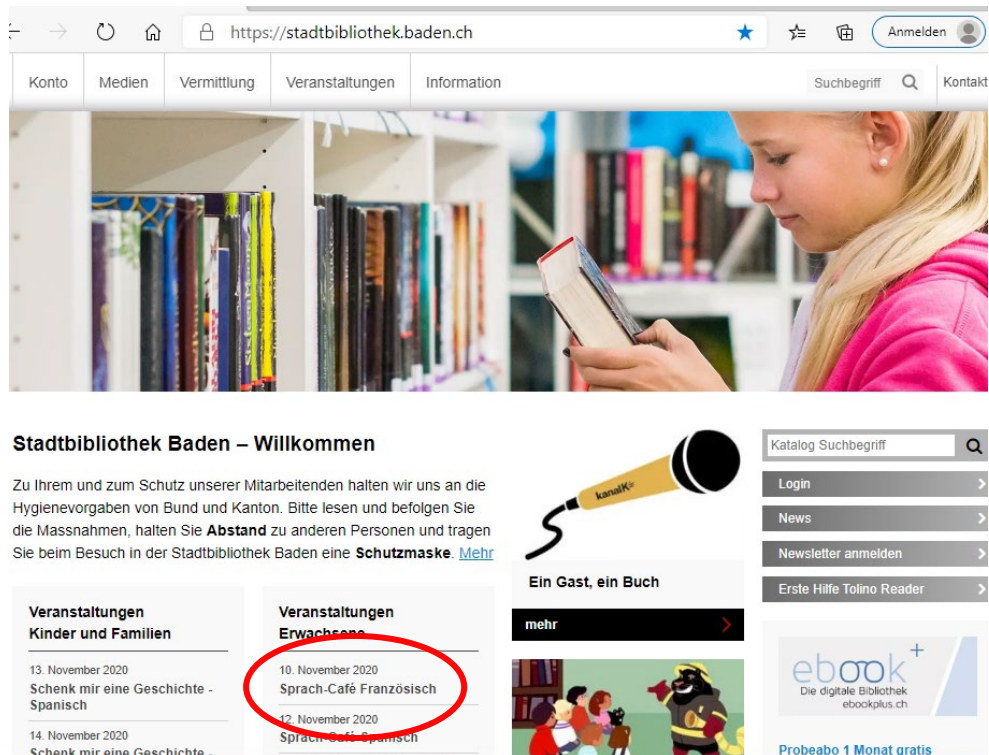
https://stadtbibliothek.baden.ch

Anmelden

Konto | Medien | Vermittlung | Veranstaltungen | Information

Suchbegriff

Kontakt

Stadtbibliothek Baden – Willkommen

Zu Ihrem und zum Schutz unserer Mitarbeitenden halten wir uns an die Hygienevorgaben von Bund und Kanton. Bitte lesen und befolgen Sie die Massnahmen, halten Sie **Abstand** zu anderen Personen und tragen Sie beim Besuch in der Stadtbibliothek Baden eine **Schutzmaske**. Mehr

kanalK

Ein Gast, ein Buch

mehr

Katalog Suchbegriff

Login

News

Newsletter anmelden

Erste Hilfe Tolino Reader

Veranstaltungen Kinder und Familien

13. November 2020
Schenk mir eine Geschichte - Spanisch

14. November 2020
Schenk mir eine Geschichte - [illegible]

Veranstaltungen Erwachsene

10. November 2020
Sprach-Café Französisch

12. November 2020
Sprach-Café Spanisch

ebook+
Die digitale Bibliothek
ebookplus.ch

Probeabo 1 Monat gratis